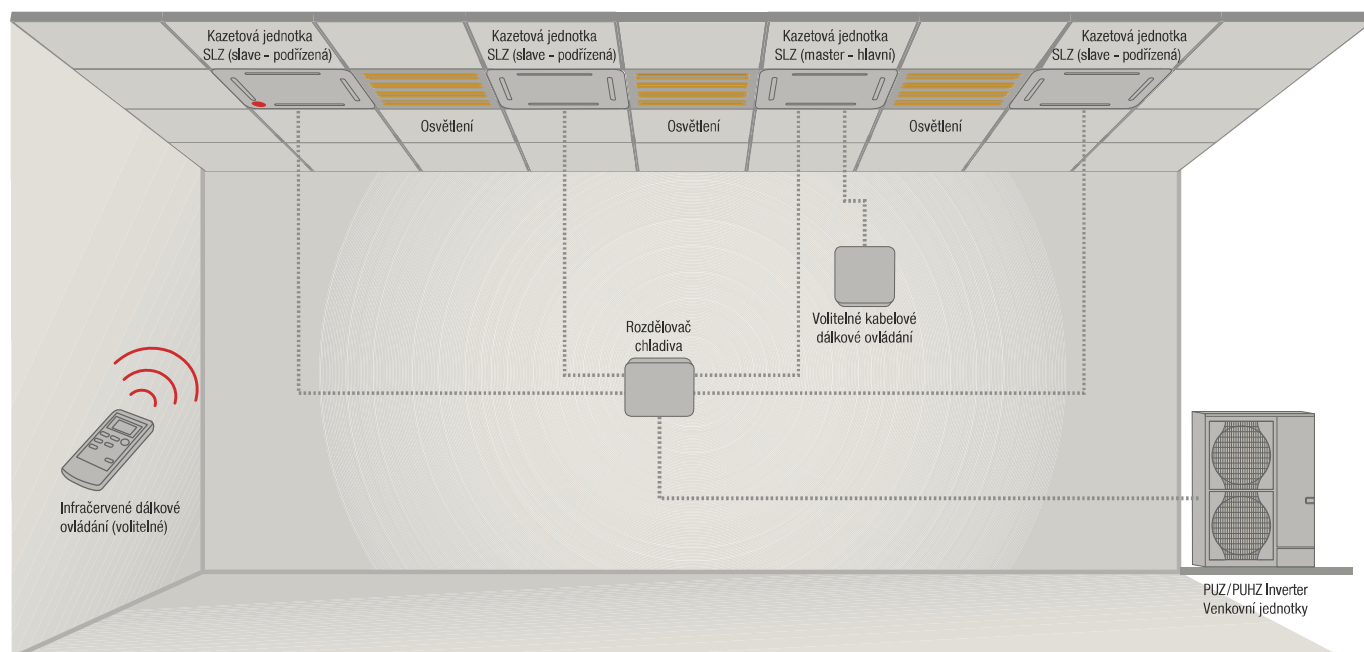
Kazetová jednotka SLZ (slave - podřízená)

Kazetová jednotka SLZ (slave - podřízená)

Kazetová jednotka SLZ (master - hlavní)

Kazetová jednotka SLZ (slave - podřízená)

Osvětlení

Osvětlení

Osvětlení

Volitelné kabelové dálkové ovládání

Rozdělovač chladiva

Infračervené dálkové ovládání (volitelné)

PUZ/PUHZ Inverter Venkovní jednotky